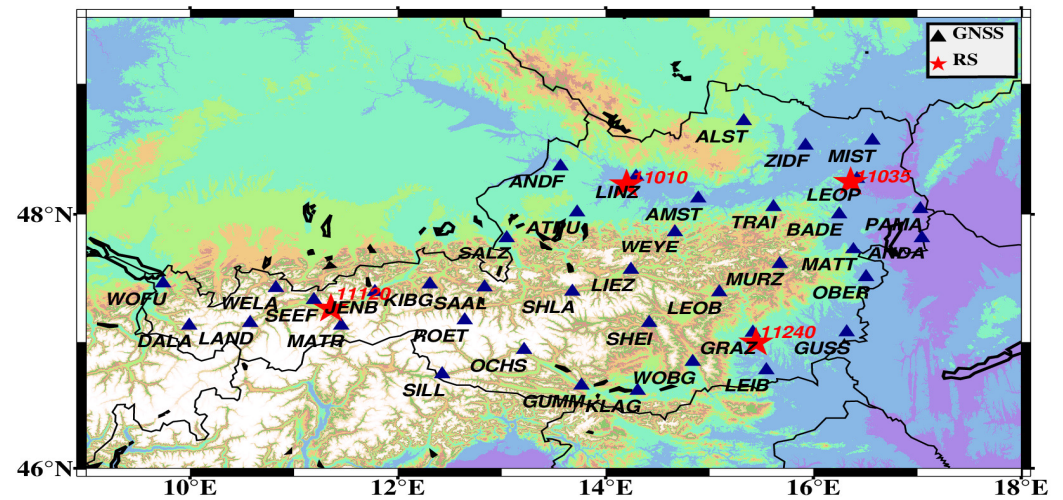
GNSS
RS

ALST
ZIDF
MIST
ANDF
11010
LINZ
11035
LEOP
48°N
AMST
TRAI
BADE
PAMA
ATTU
SALZ
WEYE
ANDA
MATT
WOFU
WELA
11120
KIBG
SAAL
LIEZ
MURZ
OBER
SEEF
JENB
SHLA
LEOB
DALA
LAND
MATR
ROET
SHEI
11240
GRAZ
GUSS
OCHS
WOBG
SILL
GUMM
KLAG
LEIB
46°N
10°E
12°E
14°E
16°E
18°E